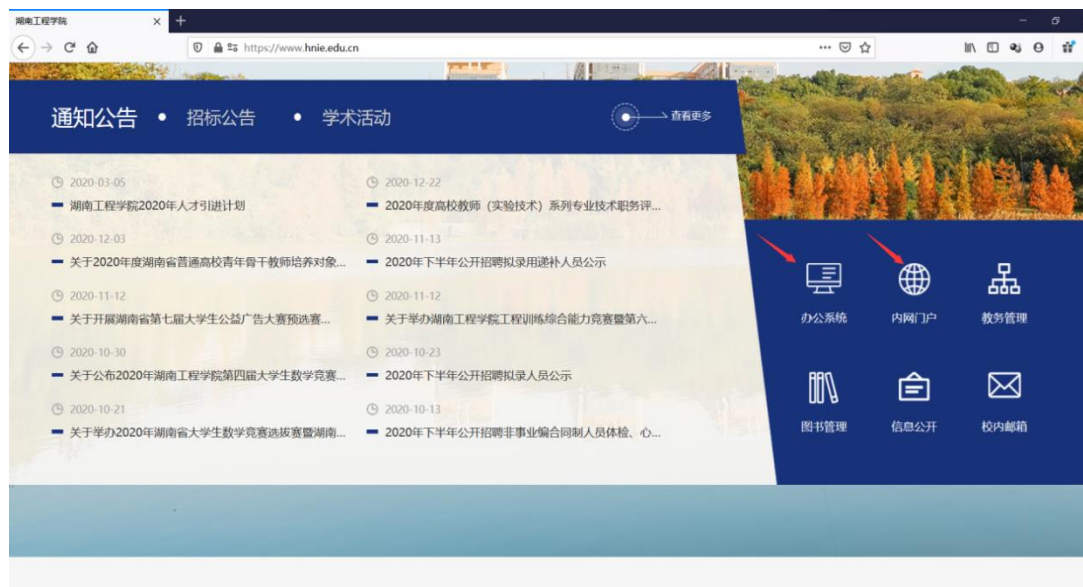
湖南工程学院

https://www.hnie.edu.cn

通知公告 • 招标公告 • 学术活动

查看更多

2020-03-05
湖南工程学院2020年人才引进计划

2020-12-22
2020年度高校教师（实验技术）系列专业技术职务评...

2020-12-03
关于2020年度湖南省普通高校青年骨干教师培养对象...

2020-11-13
2020年下半年公开招聘拟录用递补人员公示

2020-11-12
关于开展湖南省第七届大学生公益广告大赛预选赛...

2020-11-12
关于举办湖南工程学院工程训练综合能力竞赛暨第六...

2020-10-30
关于公布2020年湖南工程学院第四届大学生数学竞赛...

2020-10-23
2020年下半年公开招聘拟录人员公示

2020-10-21
关于举办2020年湖南省大学生数学竞赛选拔赛暨湖南...

2020-10-13
2020年下半年公开招聘非事业编合同制人员体检、心...

办公系统
内网门户
教务管理
图书管理
信息公开
校内邮箱